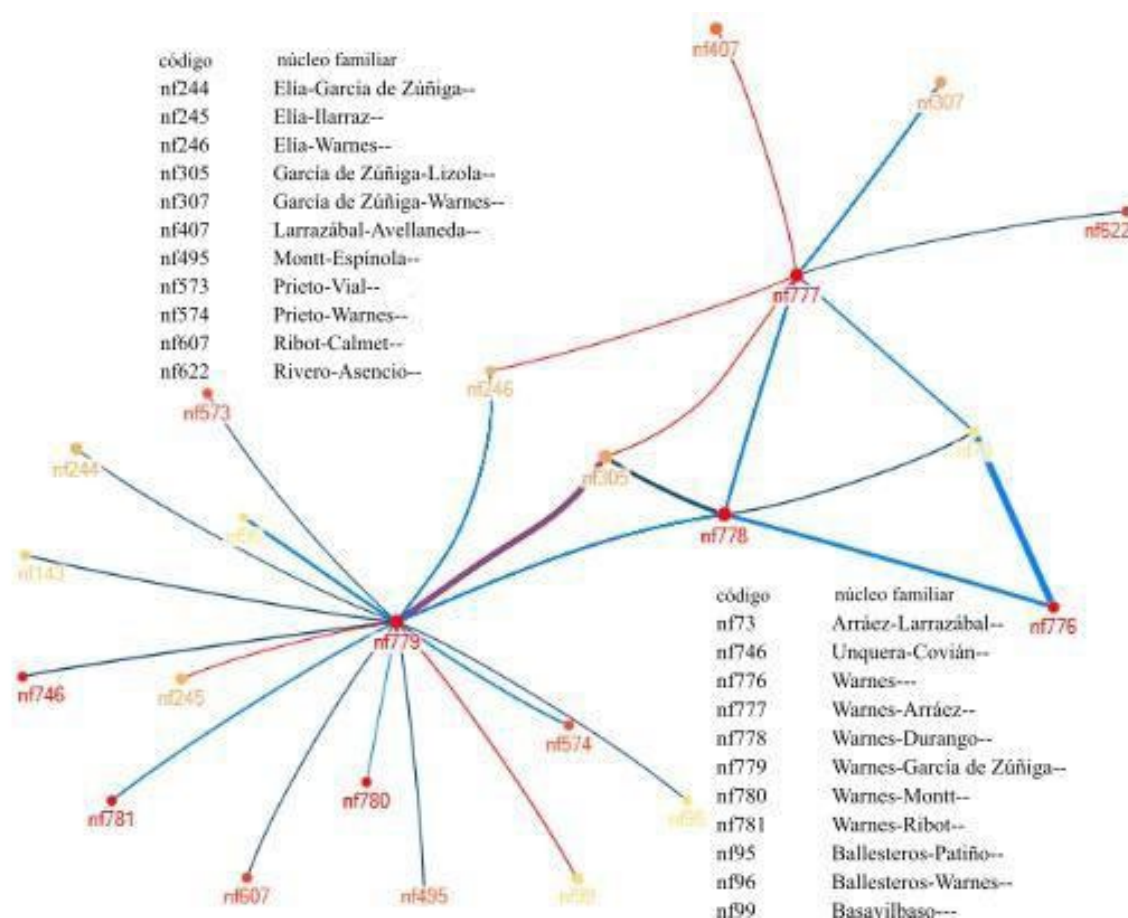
| código | núcleo familiar |
|---|---|
| nf244 | Elía-García de Zúñiga-- |
| nf245 | Elía-Ilarraz-- |
| nf246 | Elía-Warnes-- |
| nf305 | García de Zúñiga-Lizola-- |
| nf307 | García de Zúñiga-Warnes-- |
| nf407 | Larrazábal-Avellaneda-- |
| nf495 | Montt-Espínola-- |
| nf573 | Prieto-Vial-- |
| nf574 | Prieto-Warnes-- |
| nf607 | Ribot-Calmet-- |
| nf622 | Rivero-Asencio-- |

nf407
nf307
nf622
nf777
nf246
nf573
nf305
nf73
nf244
nf58
nf778
nf143
nf776
nf779
nf746
nf245
nf574
nf780
nf781
nf96
nf607
nf495
nf99

| código | núcleo familiar |
|---|---|
| nf73 | Arráez-Larrazábal-- |
| nf746 | Unquera-Covián-- |
| nf776 | Warnes--- |
| nf777 | Warnes-Arráez-- |
| nf778 | Warnes-Durango-- |
| nf779 | Warnes-García de Zúñiga-- |
| nf780 | Warnes-Montt-- |
| nf781 | Warnes-Ribot-- |
| nf95 | Ballesteros-Patiño-- |
| nf96 | Ballesteros-Warnes-- |
| nf99 | Basavilbaso--- |